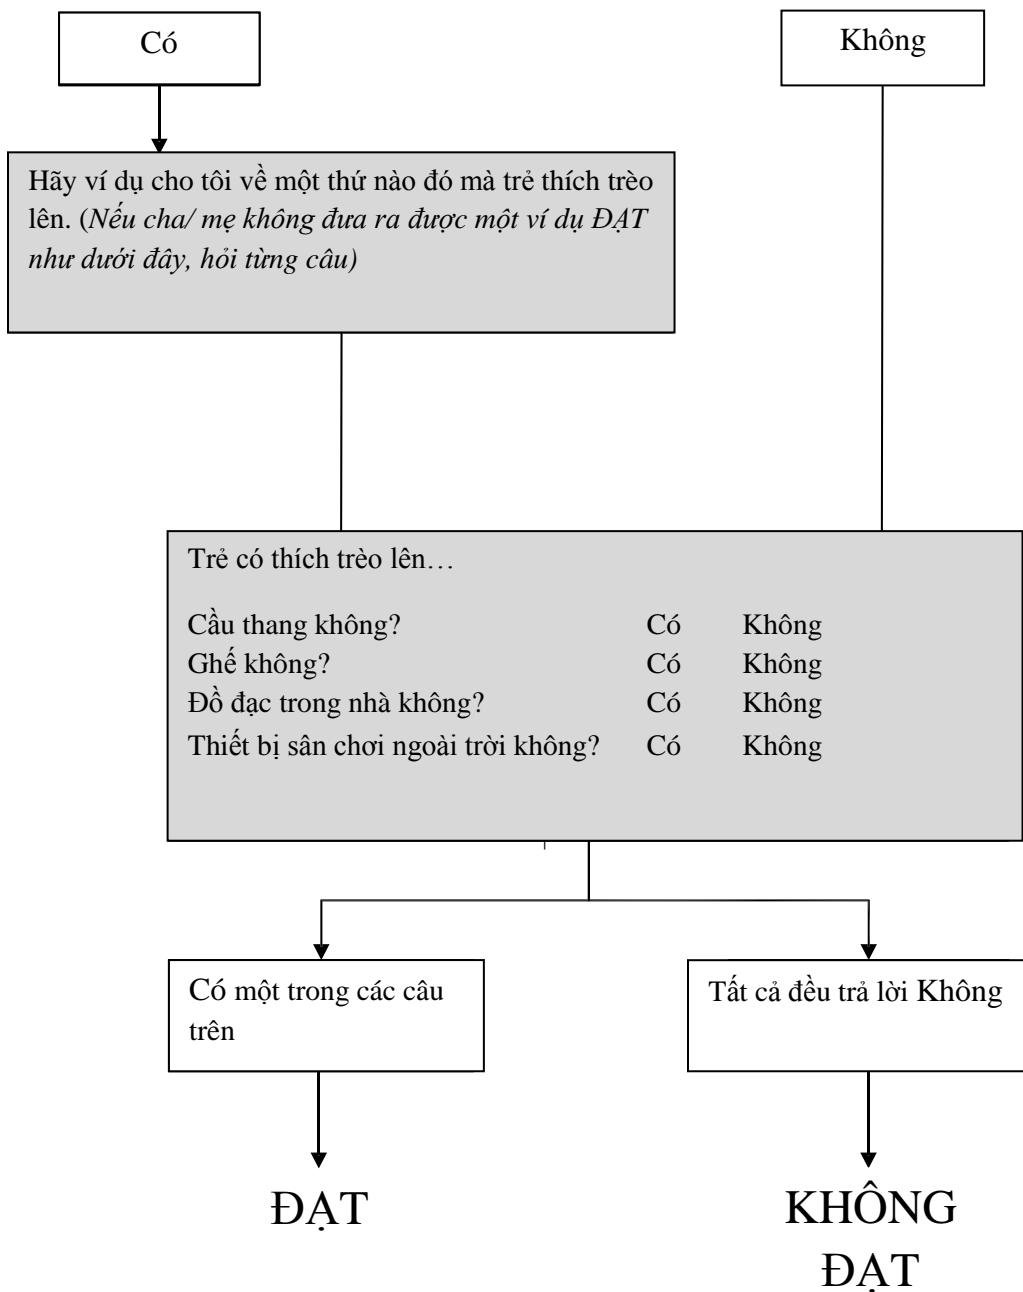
Có

Không

Hãy ví dụ cho tôi về một thứ nào đó mà trẻ thích trèo lên. (Nếu cha/ mẹ không đưa ra được một ví dụ ĐẠT như dưới đây, hỏi từng câu)

Trẻ có thích trèo lên…

| | | |
|---|---|---|
| Cầu thang không? | Có | Không |
| Ghế không? | Có | Không |
| Đồ đạc trong nhà không? | Có | Không |
| Thiết bị sân chơi ngoài trời không? | Có | Không |

Có một trong các câu trên

Tất cả đều trả lời Không

ĐẠT

KHÔNG ĐẠT